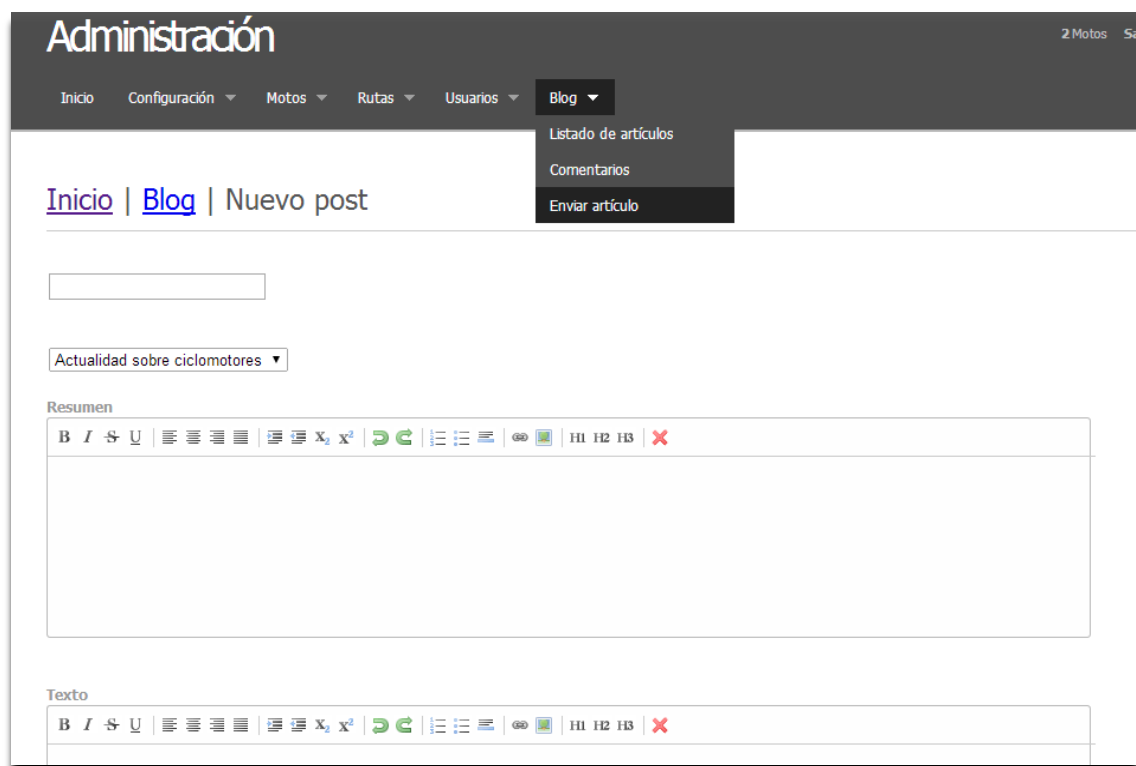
Administración

2 Motos Sa

Inicio Configuración Motos Rutas Usuarios Blog

Listado de artículos
Comentarios
Enviar artículo

Inicio | Blog | Nuevo post

Actualidad sobre ciclomotores

Resumen

B I S U $X_2$ $X^2$ H1 H2 H3

Texto

B I S U $X_2$ $X^2$ H1 H2 H3